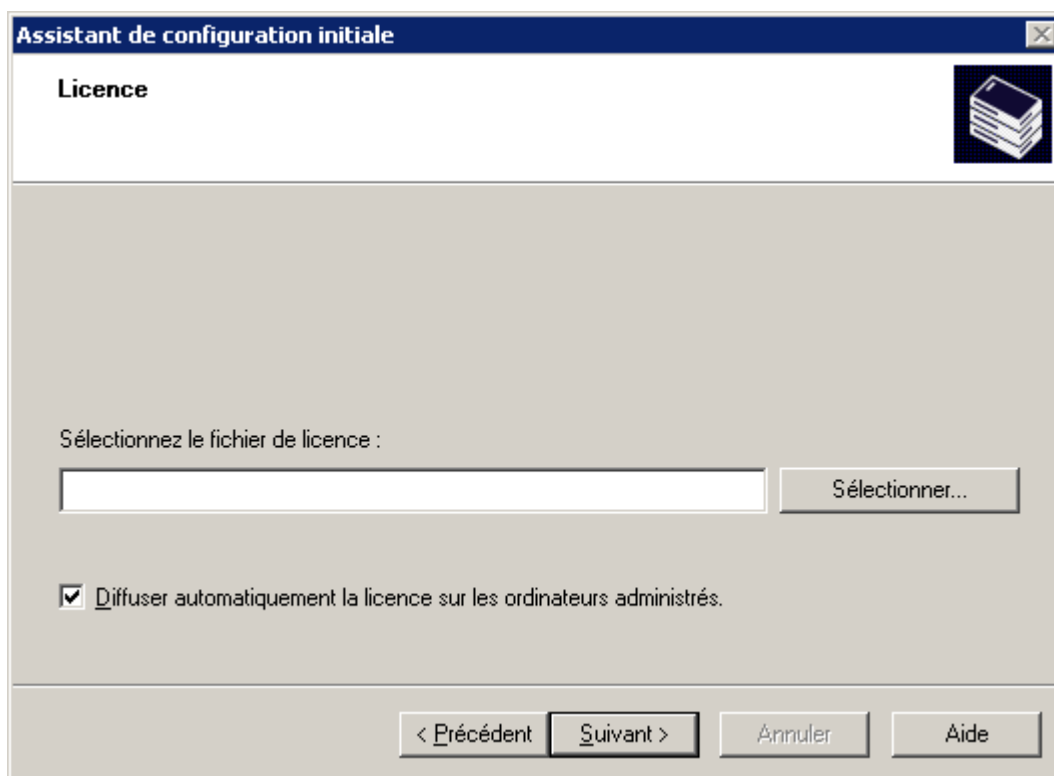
Assistant de configuration initiale

Licence

Sélectionnez le fichier de licence :

Sélectionner...

Diffuser automatiquement la licence sur les ordinateurs administrés.

< Précédent

Suivant >

Annuler

Aide